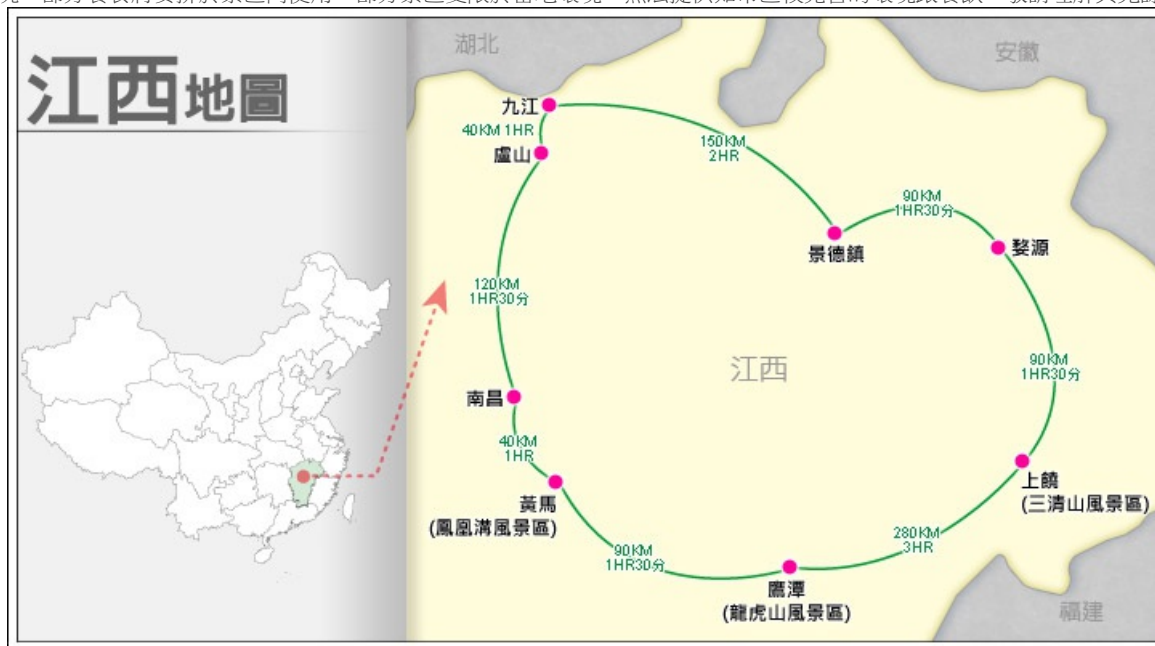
江西地圖

湖北

安徽

九江

40KM 1HR

廬山

150KM 2HR

90KM 1HR30分

景德鎮

婺源

120KM 1HR30分

江西

90KM 1HR30分

南昌

40KM 1HR

上饒 (三清山風景區)

黃馬 (鳳凰溝風景區)

280KM 3HR

90KM 1HR30分

鷹潭 (龍虎山風景區)

福建